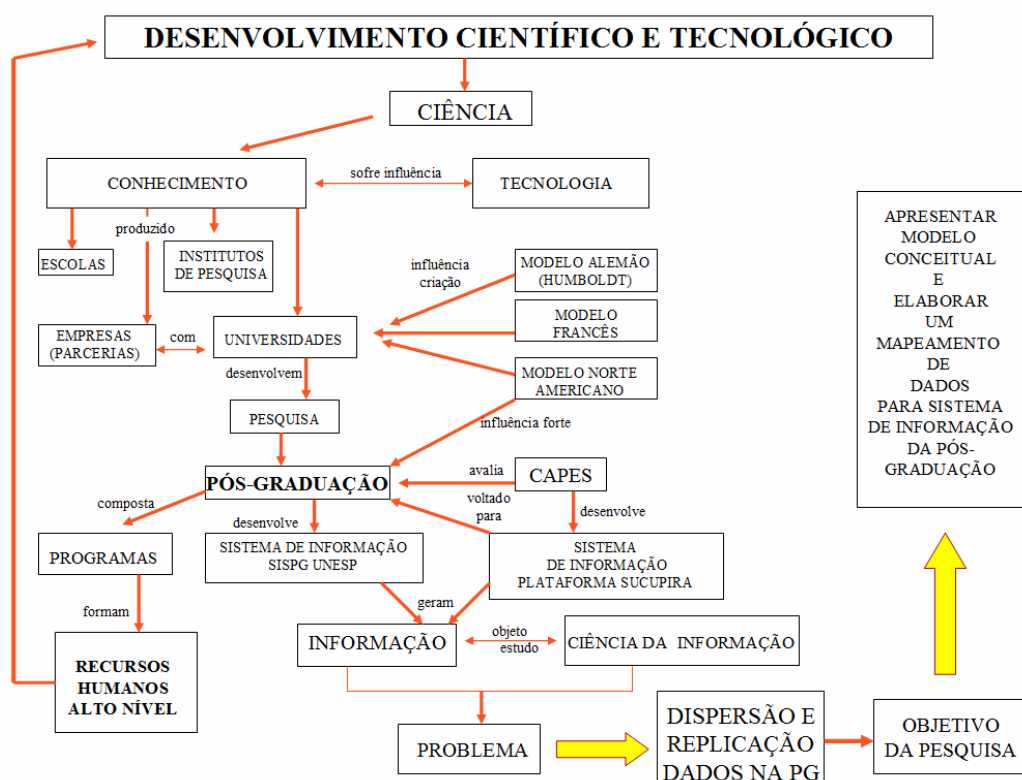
DESENVOLVIMENTO CIENTÍFICO E TECNOLÓGICO

CIÊNCIA

CONHECIMENTO

sofre influência

TECNOLOGIA

produzido

ESCOLAS

INSTITUTOS DE PESQUISA

influência criação

MODELO ALEMÃO (HUMBOLDT)

MODELO FRANCÊS

EMPRESAS (PARCERIAS)

com

UNIVERSIDADES

MODELO NORTE AMERICANO

desenvolvem

PESQUISA

influência forte

PÓS-GRADUAÇÃO

avalia

CAPES

composta

voltado para

desenvolve

desenvolve

PROGRAMAS

SISTEMA DE INFORMAÇÃO SISPG UNESP

SISTEMA DE INFORMAÇÃO PLATAFORMA SUCUPIRA

formam

geram

INFORMAÇÃO

objeto estudo

CIÊNCIA DA INFORMAÇÃO

RECURSOS HUMANOS ALTO NÍVEL

PROBLEMA

DISPERSÃO E REPLICAÇÃO DADOS NA PG

OBJETIVO DA PESQUISA

APRESENTAR MODELO CONCEITUAL E ELABORAR UM MAPEAMENTO DE DADOS PARA SISTEMA DE INFORMAÇÃO DA PÓS-GRADUAÇÃO